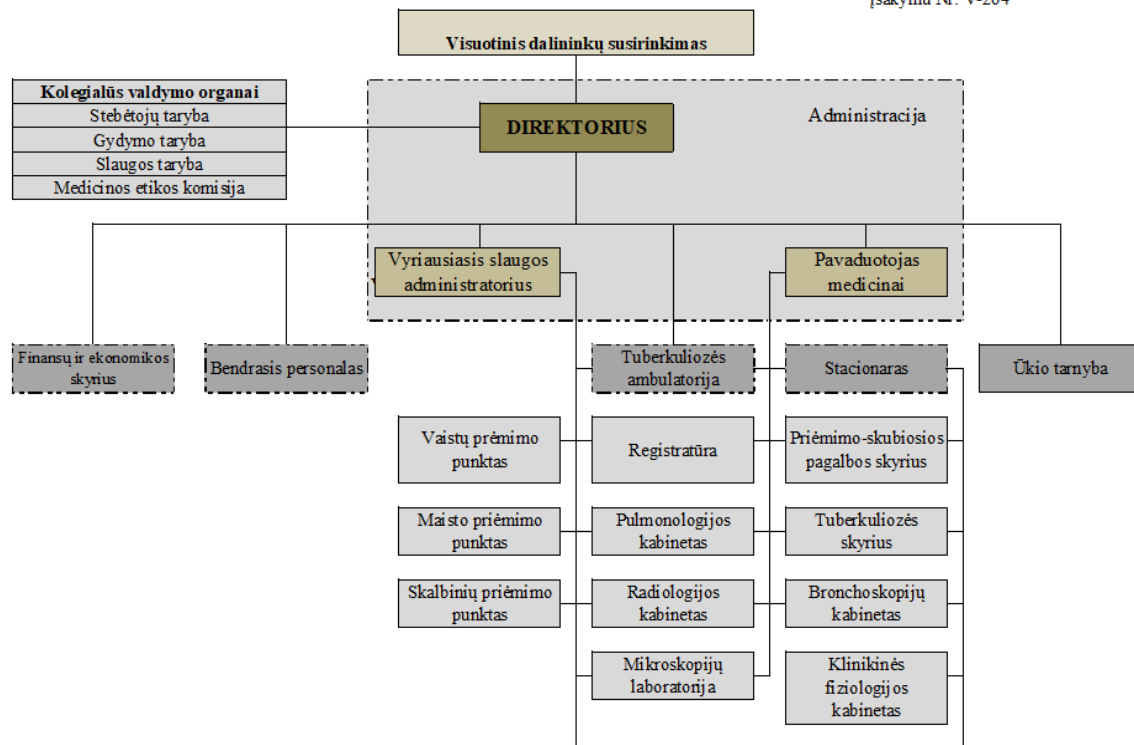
įsakymu Nr. V-204

Visuotinis dalininkų susirinkimas

Kolegialūs valdymo organai
Stebėtojų taryba
Gydymo taryba
Slaugos taryba
Medicinos etikos komisija

DIREKTORIUS

Administracija

Vyriausiasis slaugos administratorius

Pavaduotojas medicinai

Finansų ir ekonomikos skyrius

Bendrasis personalas

Tuberkuliozės ambulatorija

Stacionaras

Ūkio tarnyba

Vaistų priėmimo punktas

Registratūra

Priėmimo-skubiosios pagalbos skyrius

Maisto priėmimo punktas

Pulmonologijos kabinetas

Tuberkuliozės skyrius

Skalbinių priėmimo punktas

Radiologijos kabinetas

Bronchoskopijų kabinetas

Mikroskopijų laboratorija

Klinikinės fiziologijos kabinetas